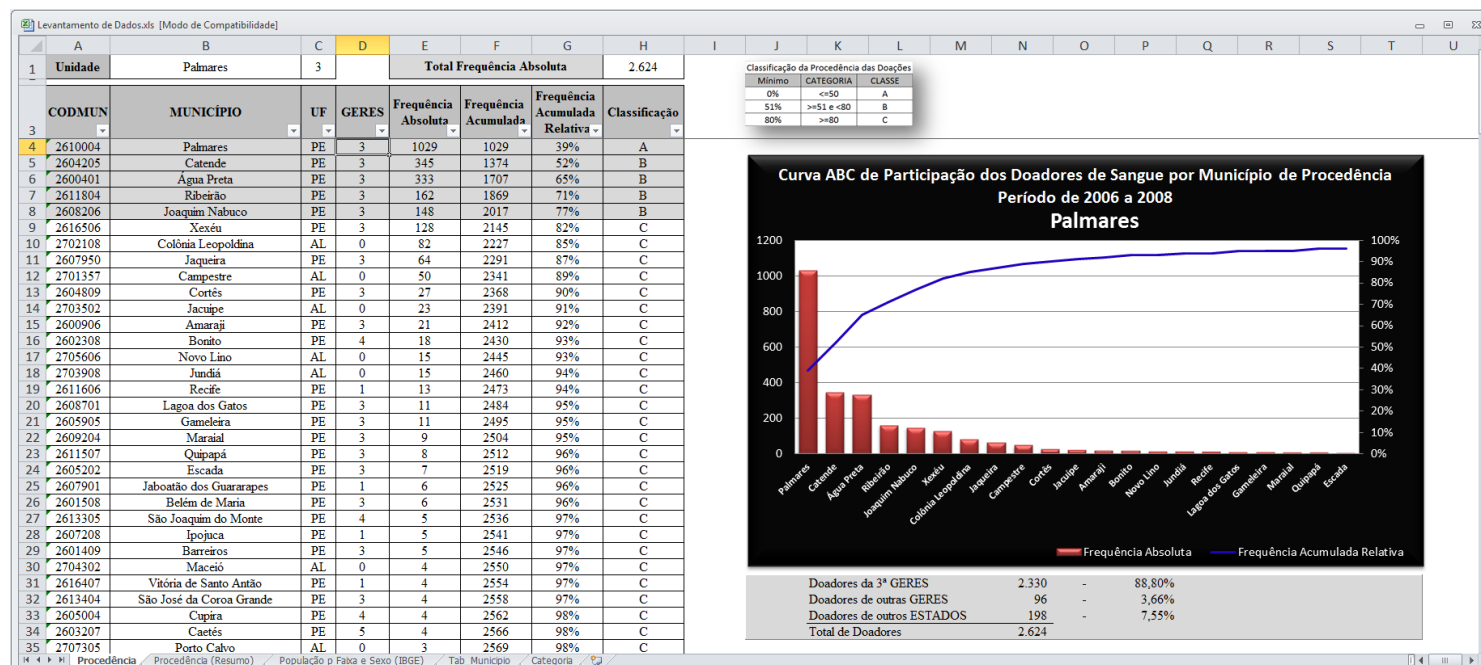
Levantamento de Dados.xls [Modo de Compatibilidade]

| | A | B | C | D | E | F | G | H |
|---|---|---|---|---|---|---|---|---|
| 1 | Unidade | Palmares | 3 | | Total Frequência Absoluta | | 2.624 | |
| 3 | CODMUN | MUNICÍPIO | UF | GERES | Frequência Absoluta | Frequência Acumulada | Frequência Acumulada Relativa | Classificação |
| 4 | 2610004 | Palmares | PE | 3 | 1029 | 1029 | 39% | A |
| 5 | 2604205 | Catende | PE | 3 | 345 | 1374 | 52% | B |
| 6 | 2600401 | Água Preta | PE | 3 | 333 | 1707 | 65% | B |
| 7 | 2611804 | Ribeirão | PE | 3 | 162 | 1869 | 71% | B |
| 8 | 2608206 | Joaquim Nabuco | PE | 3 | 148 | 2017 | 77% | B |
| 9 | 2616506 | Xexéu | PE | 3 | 128 | 2145 | 82% | C |
| 10 | 2702108 | Colônia Leopoldina | AL | 0 | 82 | 2227 | 85% | C |
| 11 | 2607950 | Jaqueira | PE | 3 | 64 | 2291 | 87% | C |
| 12 | 2701357 | Campestre | AL | 0 | 50 | 2341 | 89% | C |
| 13 | 2604809 | Cortês | PE | 3 | 27 | 2368 | 90% | C |
| 14 | 2703502 | Jacuípe | AL | 0 | 23 | 2391 | 91% | C |
| 15 | 2600906 | Amaraji | PE | 3 | 21 | 2412 | 92% | C |
| 16 | 2602308 | Bonito | PE | 4 | 18 | 2430 | 93% | C |
| 17 | 2705606 | Novo Lino | AL | 0 | 15 | 2445 | 93% | C |
| 18 | 2703908 | Jundiá | AL | 0 | 15 | 2460 | 94% | C |
| 19 | 2611606 | Recife | PE | 1 | 13 | 2473 | 94% | C |
| 20 | 2608701 | Lagoa dos Gatos | PE | 3 | 11 | 2484 | 95% | C |
| 21 | 2605905 | Gameleira | PE | 3 | 11 | 2495 | 95% | C |
| 22 | 2609204 | Maraial | PE | 3 | 9 | 2504 | 95% | C |
| 23 | 2611507 | Quipapá | PE | 3 | 8 | 2512 | 96% | C |
| 24 | 2605202 | Escada | PE | 3 | 7 | 2519 | 96% | C |
| 25 | 2607901 | Jaboatão dos Guararapes | PE | 1 | 6 | 2525 | 96% | C |
| 26 | 2601508 | Belém de Maria | PE | 3 | 6 | 2531 | 96% | C |
| 27 | 2613305 | São Joaquim do Monte | PE | 4 | 5 | 2536 | 97% | C |
| 28 | 2607208 | Ipojuca | PE | 1 | 5 | 2541 | 97% | C |
| 29 | 2601409 | Barreiros | PE | 3 | 5 | 2546 | 97% | C |
| 30 | 2704302 | Maceió | AL | 0 | 4 | 2550 | 97% | C |
| 31 | 2616407 | Vitória de Santo Antão | PE | 1 | 4 | 2554 | 97% | C |
| 32 | 2613404 | São José da Coroa Grande | PE | 3 | 4 | 2558 | 97% | C |
| 33 | 2605004 | Cupira | PE | 4 | 4 | 2562 | 98% | C |
| 34 | 2603207 | Caetés | PE | 5 | 4 | 2566 | 98% | C |
| 35 | 2707305 | Porto Calvo | AL | 0 | 3 | 2569 | 98% | C |

Classificação da Procedência das Doações
| Mínimo | CATEGORIA | CLASSE |
|---|---|---|
| 0% | <=50 | A |
| 51% | >=51 e <80 | B |
| 80% | >=80 | C |

Curva ABC de Participação dos Doadores de Sangue por Município de Procedência
Período de 2006 a 2008
Palmares

1200 1000 800 600 400 200 0
100% 90% 80% 70% 60% 50% 40% 30% 20% 10% 0%
Palmares Catende Água Preta Ribeirão Joaquim Nabuco Xexéu Colônia Leopoldina Jaqueira Campestre Cortês Jacuípe Amaraji Bonito Novo Lino Jundiá Recife Lagoa dos Gatos Gameleira Maraial Quipapá Escada
Frequência Absoluta Frequência Acumulada Relativa

| Doadores da 3ª GERES | 2.330 | - | 88,80% |
|---|---|---|---|
| Doadores de outras GERES | 96 | - | 3,66% |
| Doadores de outros ESTADOS | 198 | - | 7,55% |
| Total de Doadores | 2.624 | | |

Procedência / Procedência (Resumo) / População p Faixa e Sexo (IBGE) / Tab_Municipio / Categoria